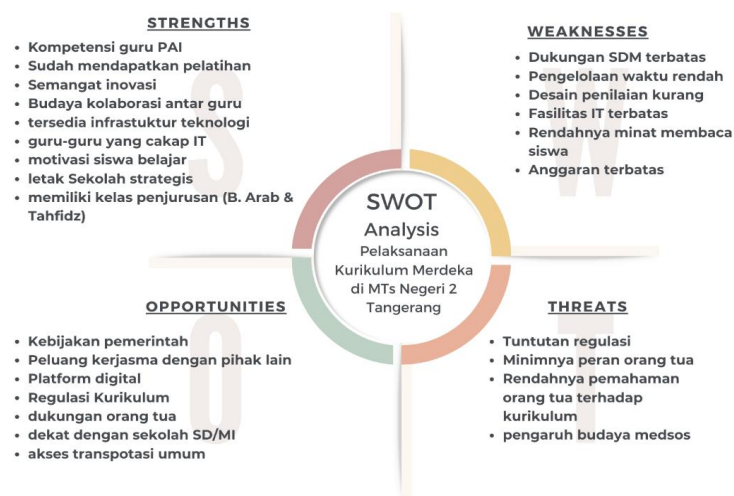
STRENGTHS

- Kompetensi guru PAI
- Sudah mendapatkan pelatihan
- Semangat inovasi
- Budaya kolaborasi antar guru
- tersedia infrastuktur teknologi
- guru-guru yang cakap IT
- motivasi siswa belajar
- letak Sekolah strategis
- memiliki kelas penjurusan (B. Arab & Tahfidz)

WEAKNESSES

- Dukungan SDM terbatas
- Pengelolaan waktu rendah
- Desain penilaian kurang
- Fasilitas IT terbatas
- Rendahnya minat membaca siswa
- Anggaran terbatas

SWOT
Analysis
Pelaksanaan Kurikulum Merdeka di MTs Negeri 2 Tangerang

OPPORTUNITIES

- Kebijakan pemerintah
- Peluang kerjasma dengan pihak lain
- Platform digital
- Regulasi Kurikulum
- dukungan orang tua
- dekat dengan sekolah SD/MI
- akses transpotasi umum

THREATS

- Tuntutan regulasi
- Minimnya peran orang tua
- Rendahnya pemahaman orang tua terhadap kurikulum
- pengaruh budaya medsos